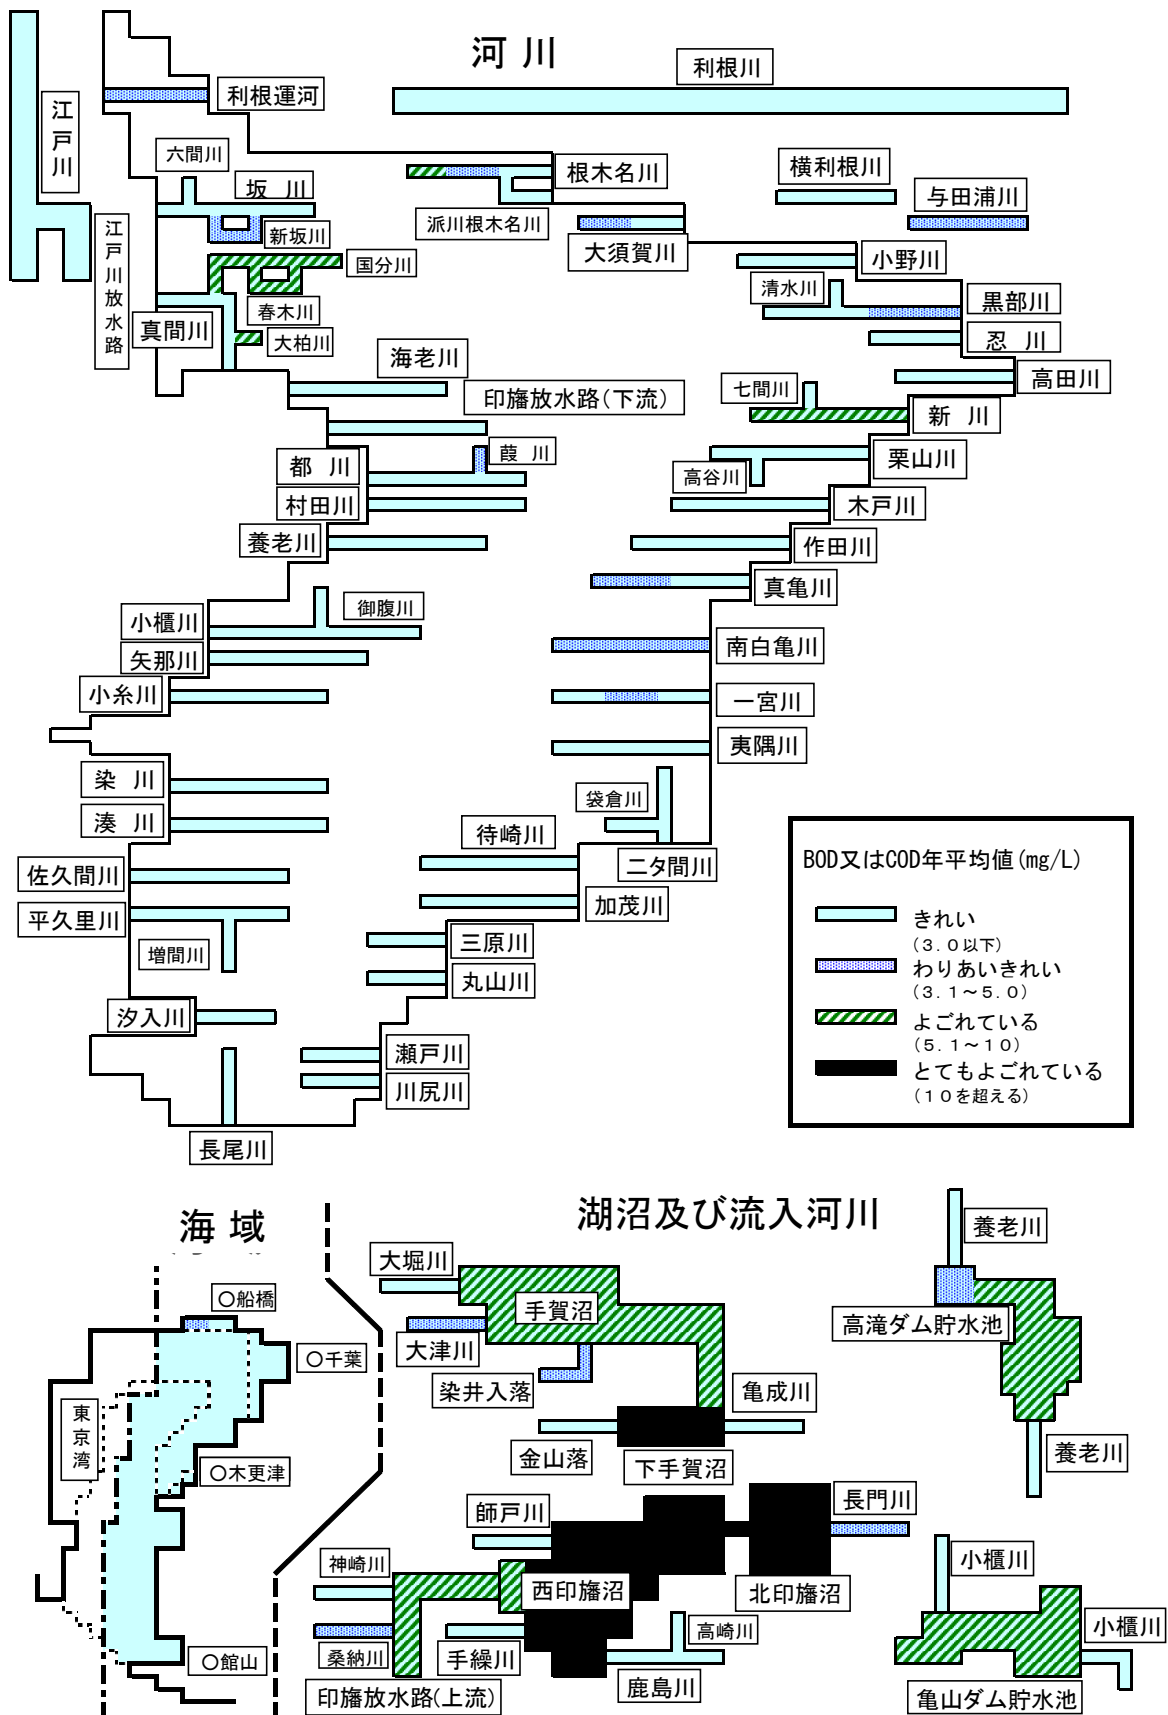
河川

江戸川
利根運河
利根川
六間川
坂川
根木名川
横利根川
与田浦川
新坂川
派川根木名川
大須賀川
江戸川放水路
国分川
小野川
清水川
黒部川
春木川
真間川
大柏川
忍川
海老川
高田川
七間川
印旛放水路(下流)
新川
葭川
栗山川
都川
高谷川
村田川
木戸川
養老川
作田川
真亀川
御腹川
小櫃川
南白亀川
矢那川
小糸川
一宮川
夷隅川
染川
袋倉川
湊川
待崎川
二タ間川
佐久間川
加茂川
平久里川
三原川
増間川
丸山川
汐入川
瀬戸川
川尻川
長尾川

BOD又はCOD年平均値(mg/L)
きれい
(3.0以下)
わりあいきれい
(3.1～5.0)
よごれている
(5.1～10)
とてもよごれている
(10を超える)

海域
○船橋
○千葉
東京湾
○木更津
○館山

湖沼及び流入河川
養老川
大堀川
手賀沼
高滝ダム貯水池
大津川
染井入落
亀成川
金山落
下手賀沼
養老川
師戸川
長門川
神崎川
西印旛沼
北印旛沼
小櫃川
高崎川
小櫃川
桑納川
手繰川
鹿島川
印旛放水路(上流)
亀山ダム貯水池